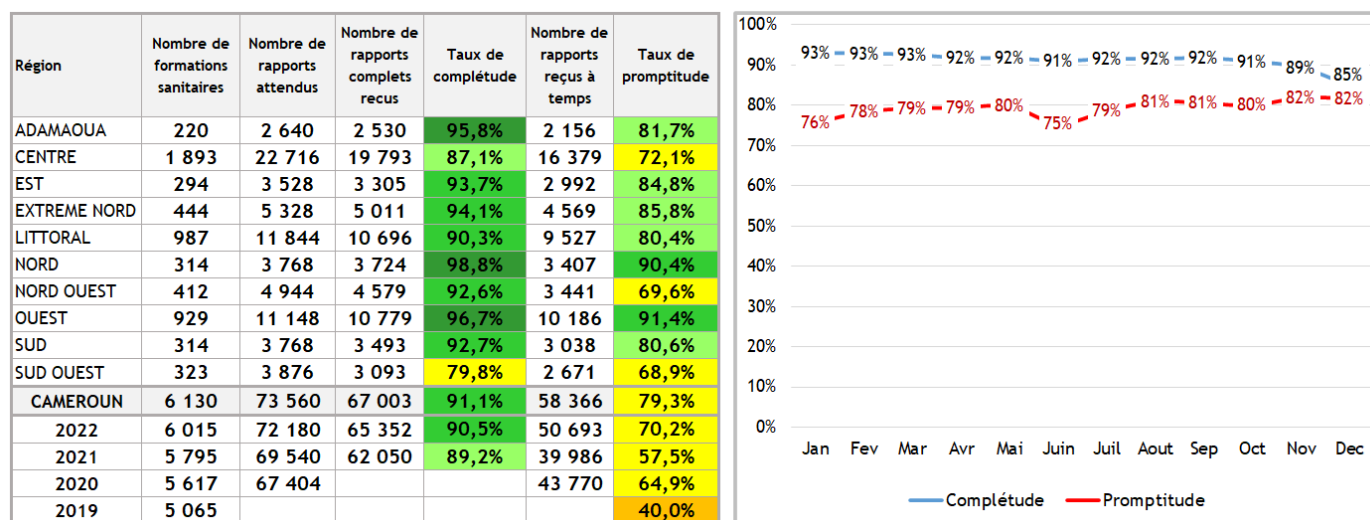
| Région | Nombre de formations sanitaires | Nombre de rapports attendus | Nombre de rapports complets recus | Taux de complétude | Nombre de rapports reçus à temps | Taux de promptitude |
|---|---|---|---|---|---|---|
| ADAMAOUA | 220 | 2 640 | 2 530 | 95,8% | 2 156 | 81,7% |
| CENTRE | 1 893 | 22 716 | 19 793 | 87,1% | 16 379 | 72,1% |
| EST | 294 | 3 528 | 3 305 | 93,7% | 2 992 | 84,8% |
| EXTREME NORD | 444 | 5 328 | 5 011 | 94,1% | 4 569 | 85,8% |
| LITTORAL | 987 | 11 844 | 10 696 | 90,3% | 9 527 | 80,4% |
| NORD | 314 | 3 768 | 3 724 | 98,8% | 3 407 | 90,4% |
| NORD OUEST | 412 | 4 944 | 4 579 | 92,6% | 3 441 | 69,6% |
| OUEST | 929 | 11 148 | 10 779 | 96,7% | 10 186 | 91,4% |
| SUD | 314 | 3 768 | 3 493 | 92,7% | 3 038 | 80,6% |
| SUD OUEST | 323 | 3 876 | 3 093 | 79,8% | 2 671 | 68,9% |
| CAMEROUN | 6 130 | 73 560 | 67 003 | 91,1% | 58 366 | 79,3% |
| 2022 | 6 015 | 72 180 | 65 352 | 90,5% | 50 693 | 70,2% |
| 2021 | 5 795 | 69 540 | 62 050 | 89,2% | 39 986 | 57,5% |
| 2020 | 5 617 | 67 404 | | | 43 770 | 64,9% |
| 2019 | 5 065 | | | | | 40,0% |

100%
90%
80%
70%
60%
50%
40%
30%
20%
10%
0%

93% 93% 93% 92% 92% 91% 92% 92% 92% 91% 89% 85%
76% 78% 79% 79% 80% 75% 79% 81% 81% 80% 82% 82%

Jan Fev Mar Avr Mai Juin Juil Aout Sep Oct Nov Dec

Complétude Promptitude